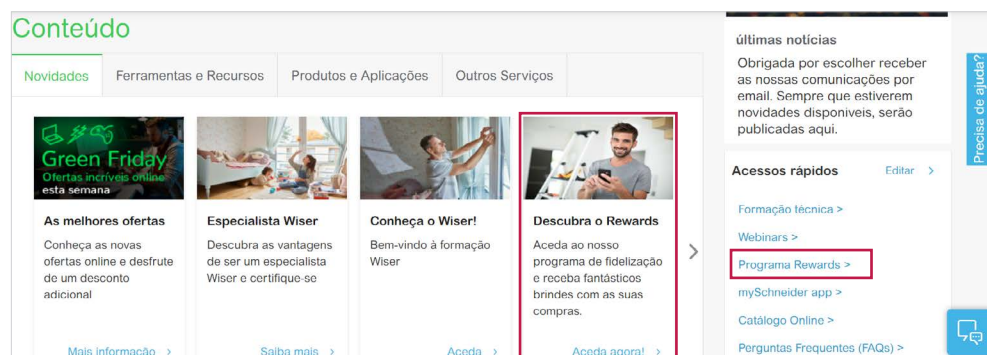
Conteúdo

Novidades | Ferramentas e Recursos | Produtos e Aplicações | Outros Serviços

Green Friday
Ofertas incríveis online
esta semana

As melhores ofertas
Conheça as novas ofertas online e desfrute de um desconto adicional
Mais informação >

Especialista Wiser
Descubra as vantagens de ser um especialista Wiser e certifique-se
Saiba mais >

Conheça o Wiser!
Bem-vindo à formação Wiser
Aceda >

Descubra o Rewards
Aceda ao nosso programa de fidelização e receba fantásticos brindes com as suas compras.
Aceda agora! >

últimas notícias
Obrigada por escolher receber as nossas comunicações por email. Sempre que estiverem novidades disponíveis, serão publicadas aqui.

Acessos rápidos
Editar >
Formação técnica >
Webinars >
Programa Rewards >
mySchneider app >
Catálogo Online >
Perguntas Frequentes (FAQs) >

Precisa de ajuda?